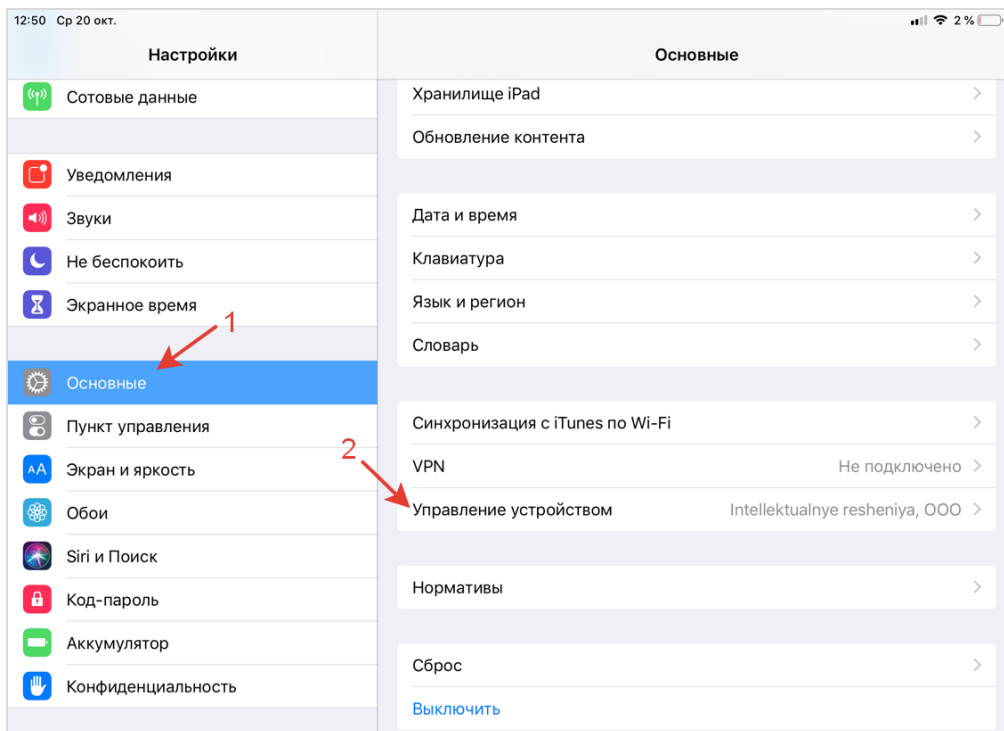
12:50 Ср 20 окт.

2 %

Настройки

Сотовые данные

Уведомления

Звуки

Не беспокоить

Экранное время

1

Основные

Пункт управления

Экран и яркость

Обои

Siri и Поиск

Код-пароль

Аккумулятор

Конфиденциальность

Основные

Хранилище iPad

Обновление контента

Дата и время

Клавиатура

Язык и регион

Словарь

Синхронизация с iTunes по Wi-Fi

2

VPN Не подключено

Управление устройством Intellektualnye resheniya, OOO

Нормативы

Сброс

Выключить